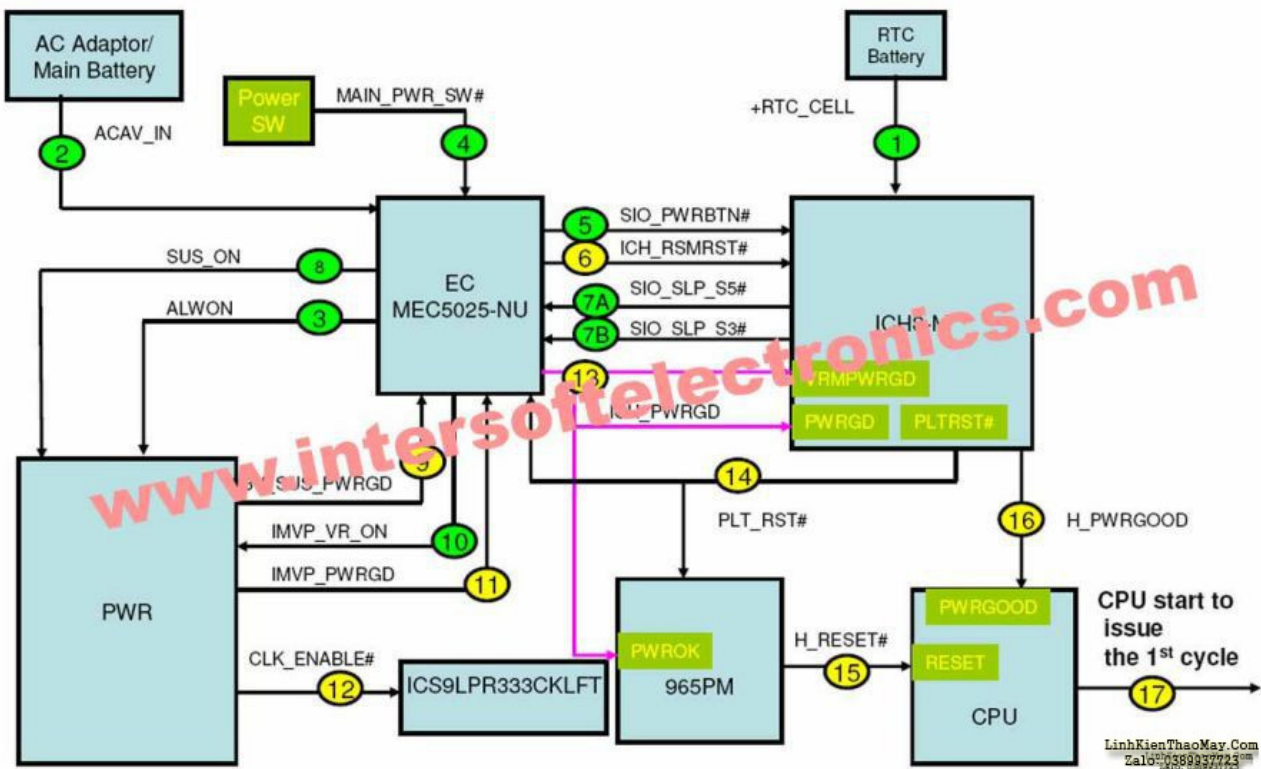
AC Adaptor/
Main Battery

2 ACAV_IN

Power SW

MAIN_PWR_SW#

4

RTC Battery

+RTC_CELL

1

EC
MEC5025-NU

5 SIO_PWRBTN#

6 ICH_RSMRST#

7A SIO_SLP_S5#

7B SIO_SLP_S3#

ICH8-M

SUS_ON 8

ALWON 3

13

VRMPWRGD

ICH_PWRGD

PWRGD PLTRST#

www.intersoftelectronics.com

PWR

9 SUS_PWRGD

IMVP_VR_ON 10

IMVP_PWRGD 11

14

PLT_RST#

16 H_PWRGOOD

PWRGOOD

CPU start to issue the 1$^{st}$ cycle

PWROK

965PM

H_RESET#

15

RESET

CPU

17

CLK_ENABLE#

12

ICS9LPR333CKLFT

LinhKienThaoMay.Com
Zalo: 0389937723